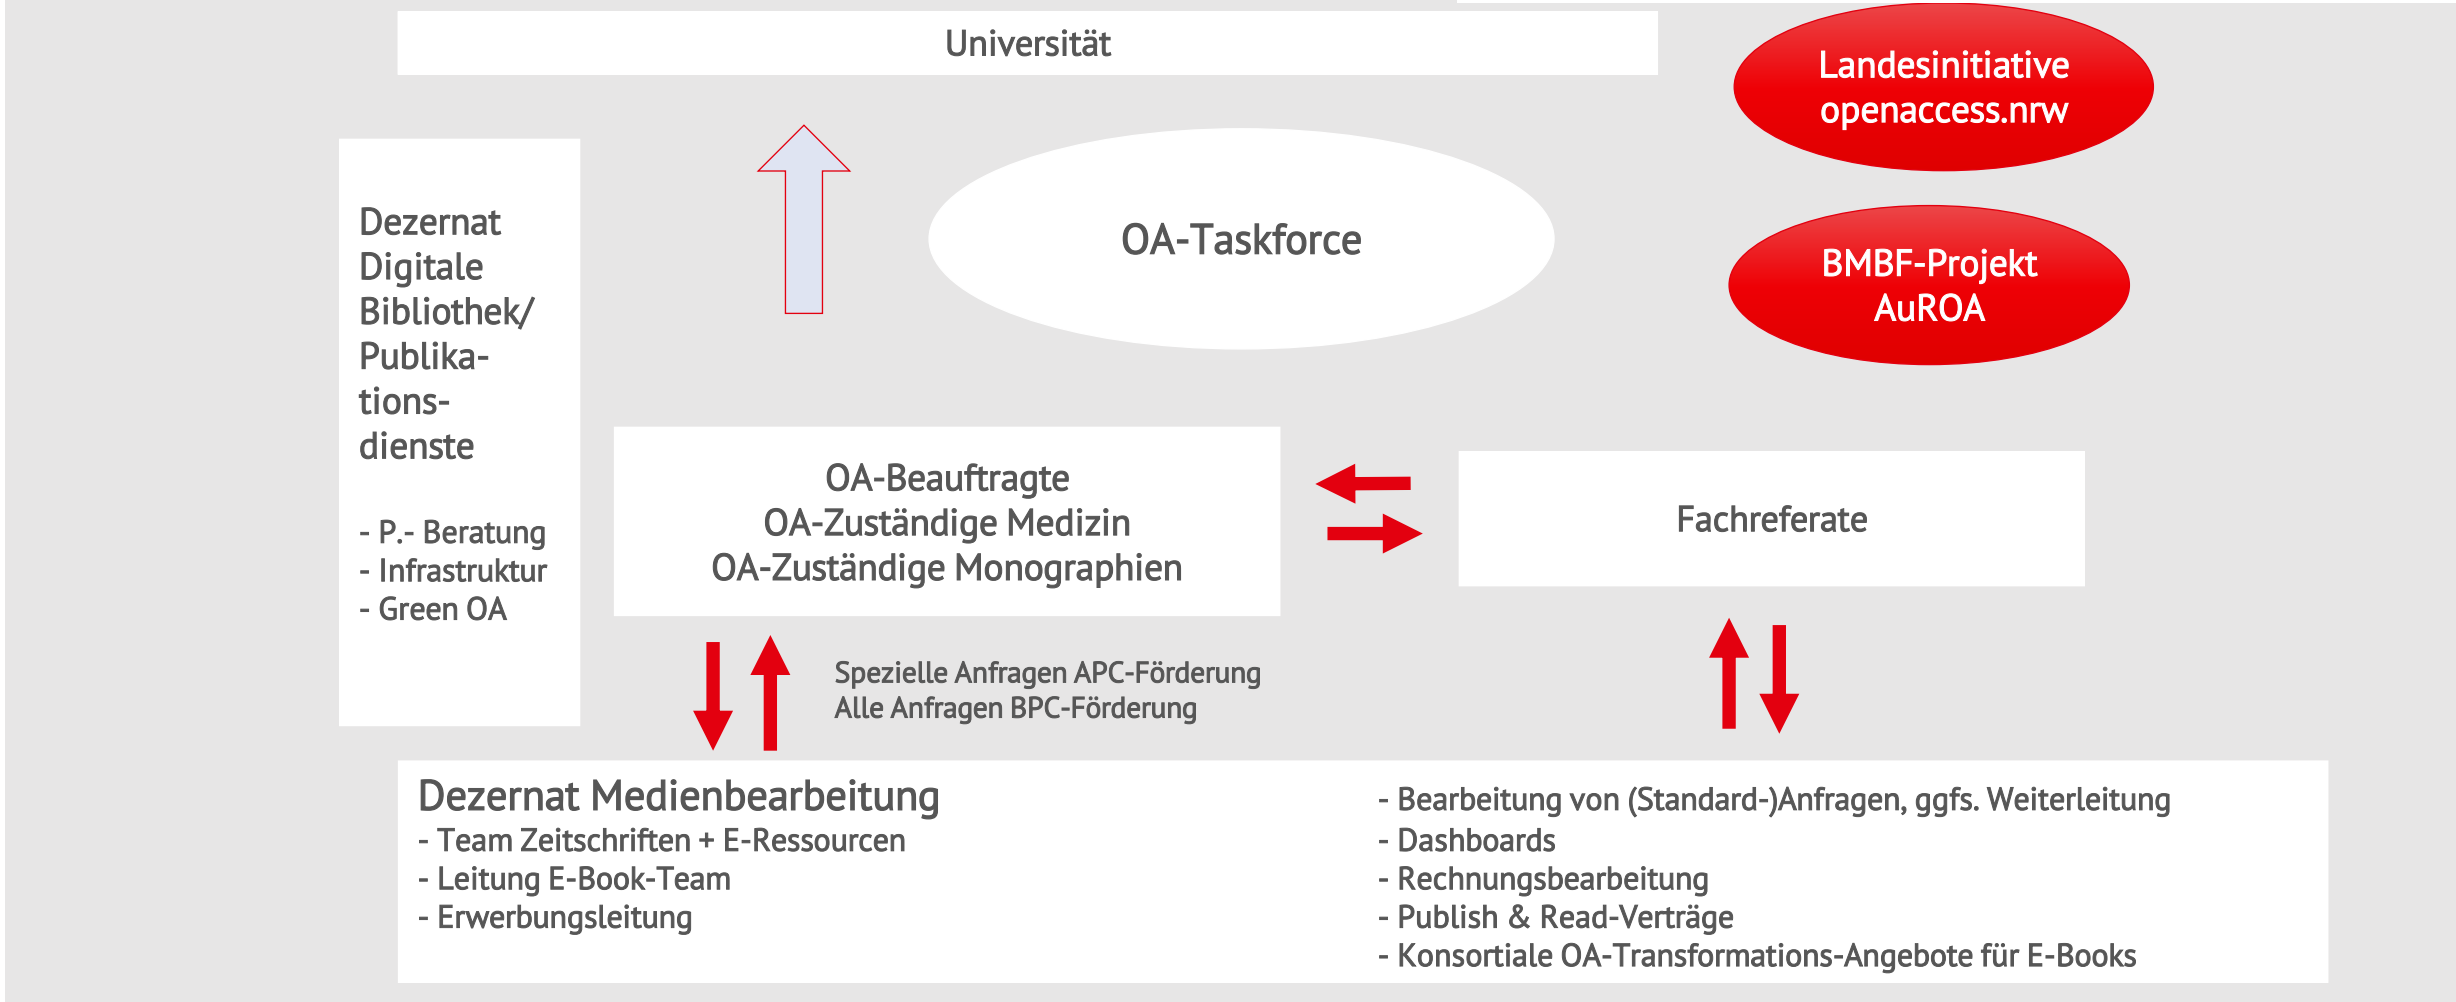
Universität

Landesinitiative openaccess.nrw

Dezernat Digitale Bibliothek/ Publikationsdienste

- P.- Beratung
- Infrastruktur
- Green OA

OA-Taskforce

BMBF-Projekt AuROA

OA-Beauftragte
OA-Zuständige Medizin
OA-Zuständige Monographien

Fachreferate

Spezielle Anfragen APC-Förderung
Alle Anfragen BPC-Förderung

Dezernat Medienbearbeitung
- Team Zeitschriften + E-Ressourcen
- Leitung E-Book-Team
- Erwerbungsleitung

- Bearbeitung von (Standard-)Anfragen, ggfs. Weiterleitung
- Dashboards
- Rechnungsbearbeitung
- Publish & Read-Verträge
- Konsortiale OA-Transformations-Angebote für E-Books